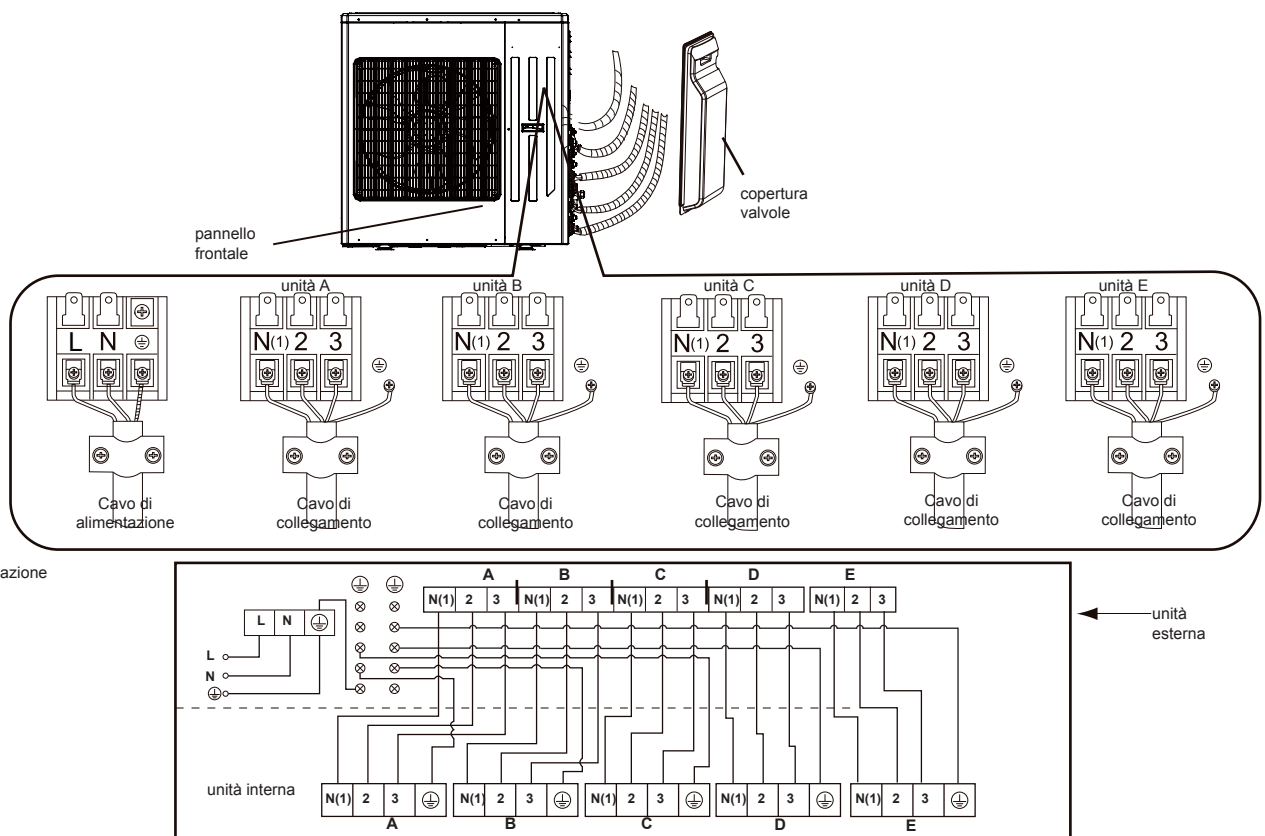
copertura valvole

pannello frontale

unità A

unità B

unità C

unità D

unità E

L N ⏚

N(1) 2 3 ⏚

N(1) 2 3 ⏚

N(1) 2 3 ⏚

N(1) 2 3 ⏚

N(1) 2 3 ⏚

Cavo di alimentazione

Cavo di collegamento

Cavo di collegamento

Cavo di collegamento

Cavo di collegamento

Cavo di collegamento

azione

A B C D E

N(1) 2 3 N(1) 2 3 N(1) 2 3 N(1) 2 3 N(1) 2 3

unità esterna

L N ⏚

L

N

⏚

unità interna

N(1) 2 3 ⏚

A

N(1) 2 3 ⏚

B

N(1) 2 3 ⏚

C

N(1) 2 3 ⏚

D

N(1) 2 3 ⏚

E